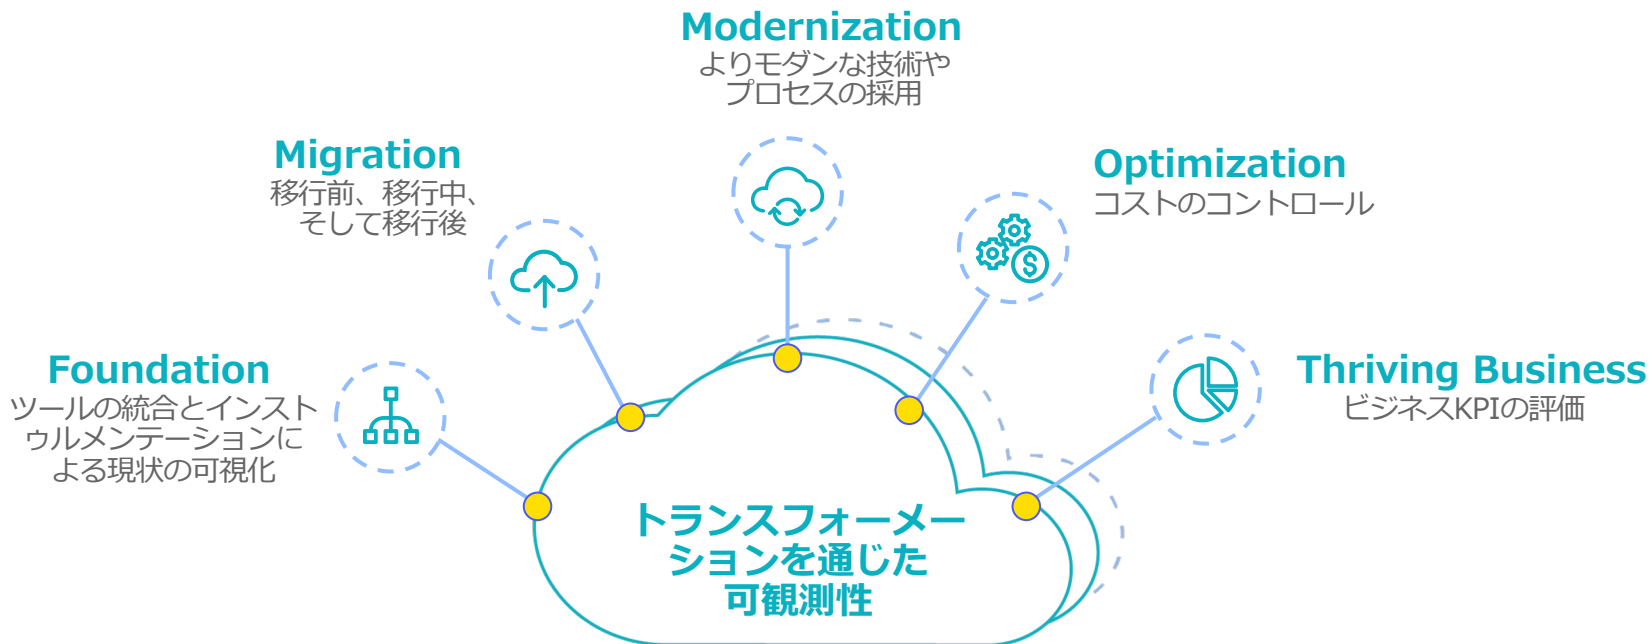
Modernization
よりモダンな技術やプロセスの採用

Migration
移行前、移行中、そして移行後

Optimization
コストのコントロール

Foundation
ツールの統合とインストゥルメンテーションによる現状の可視化

Thriving Business
ビジネスKPIの評価

トランスフォーメーションを通じた可観測性